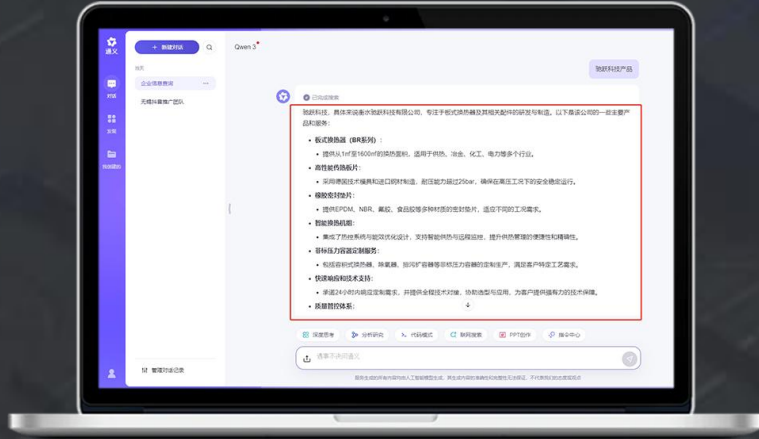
通义

+ 新建对话

对话

发现

我的图片

今天

企业信息搜索

无锡抖音推广团队

管理对话记录

Qwen 3

驰跃科技产品

已完成搜索

驰跃科技，具体来说是永驰跃科技有限公司，专注于板式换热器及其相关配件的研发与制造。以下是该公司的一些主要产品和服务：

- 板式换热器（BR系列）：
  - 提供从1m²至1600m²的换热面积，适用于供热、冶金、化工、电力等多个行业。
- 高性能传热板片：
  - 采用德国技术模具和进口钢材制造，耐压能力超过25bar，确保在高压工况下的安全稳定运行。
- 橡胶密封垫片：
  - 提供EPDM、NBR、氟胶、食品级等多种材质的密封垫片，适应不同的工况需求。
- 智能换热机组：
  - 集成了热传感器与能效优化设计，支持智能供热与远程监控，提升供热管理的便捷性和精确性。
- 非标压力容器定制服务：
  - 包括容积式换热器、除氧器、旋风扩容器等非标压力容器的定制生产，满足客户特定工艺需求。
- 快速响应和技术支持：
  - 承诺24小时内响应定制需求，并提供全程技术对接，协助选型与应用，为客户提供强有力的技术保障。
- 质量管控体系：

深度思考　分析研究　代码模式　联网搜索　PPT创作　指令中心

请多个体问通义

服务生成的所有内容均由人工智能模型生成，其生成内容的准确性和完整性无法保证，不代表我们的态度或观点